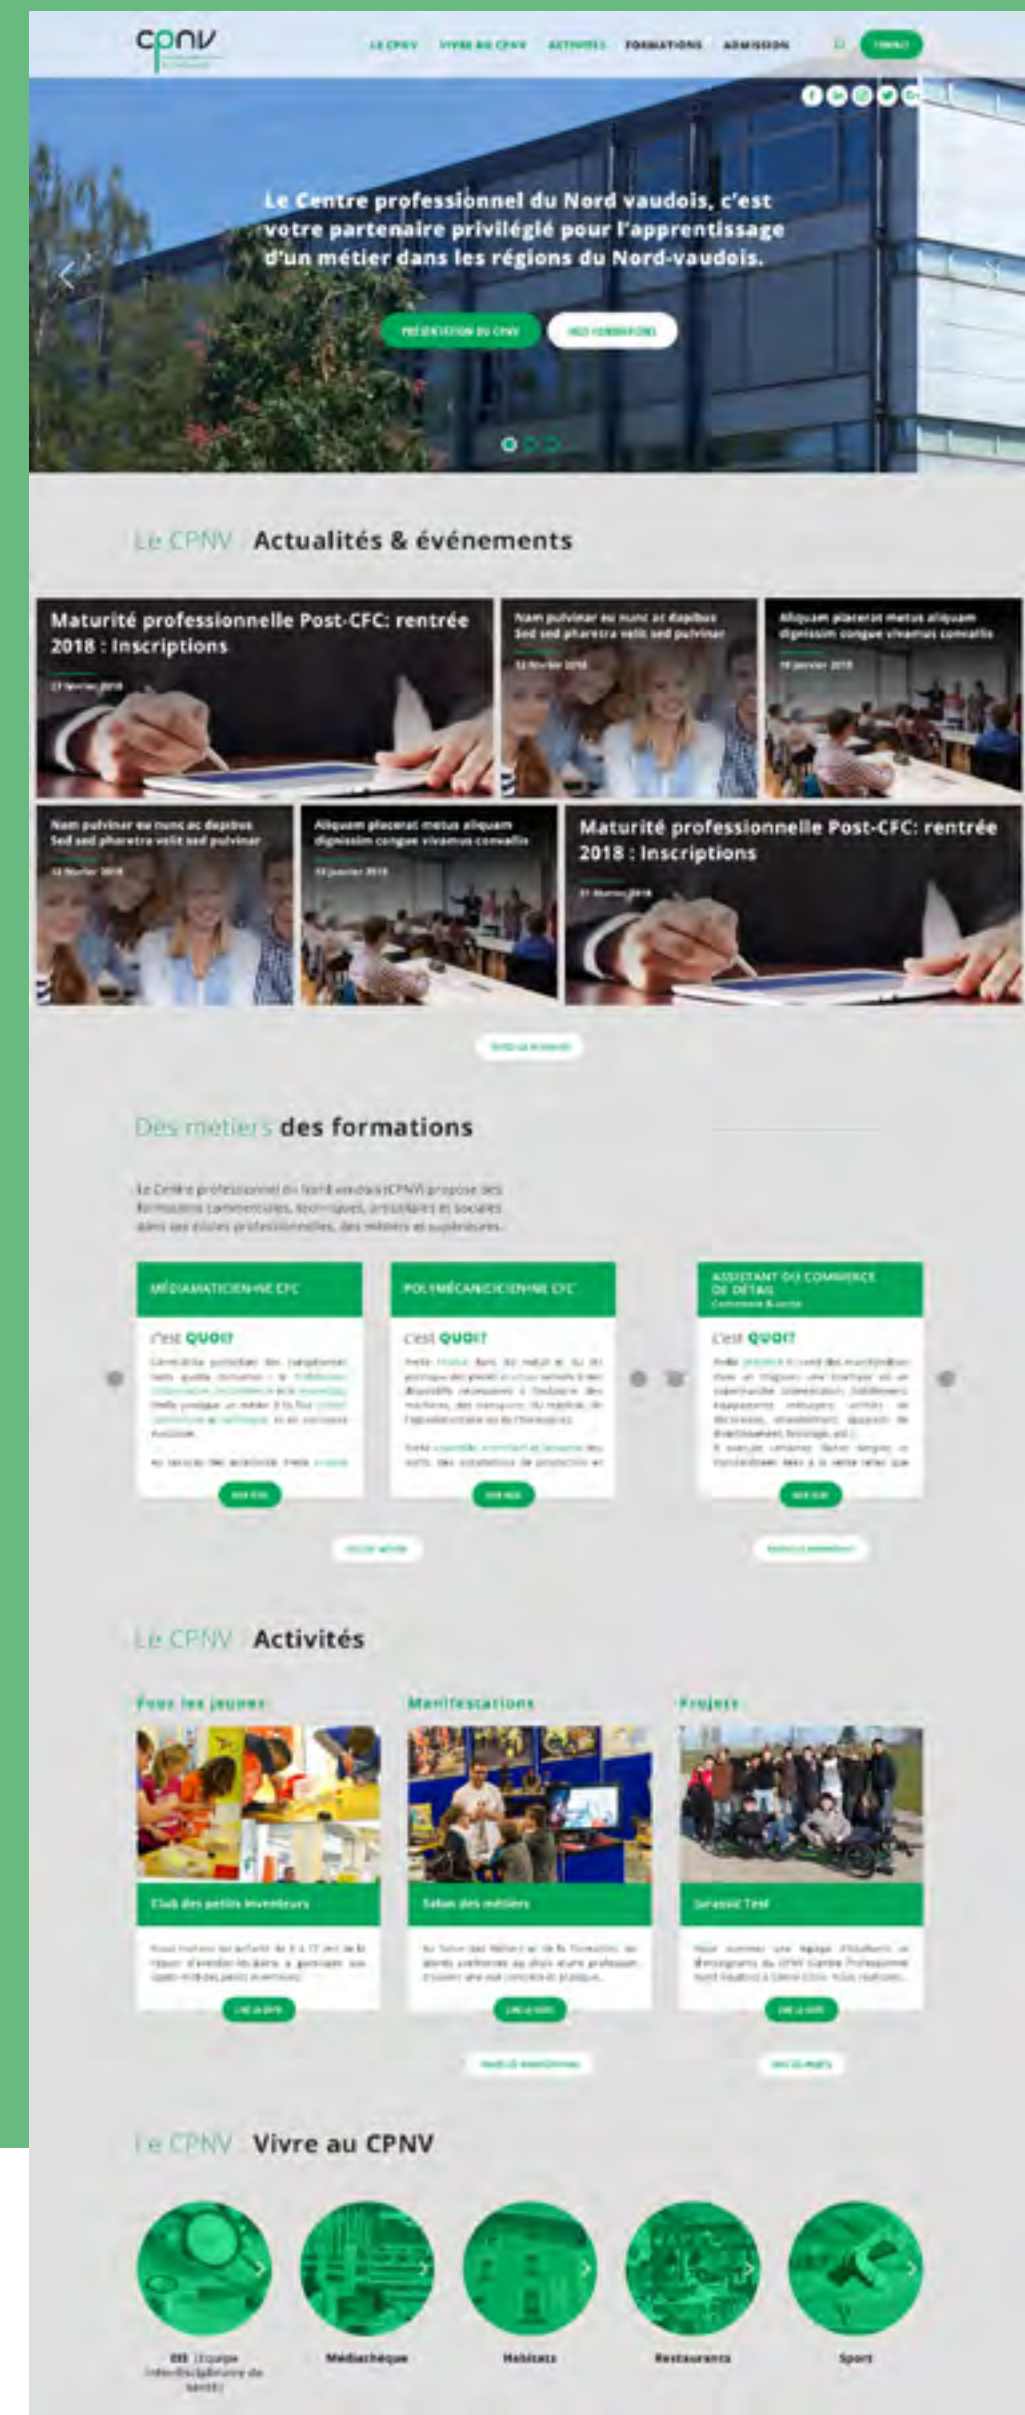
cpnv

LE CPNV VIVRE AU CPNV ACTIVITÉS FORMATIONS ADMISSION CONTACT

Le Centre professionnel du Nord vaudois, c'est votre partenaire privilégié pour l'apprentissage d'un métier dans les régions du Nord-vaudois.

PRÉSENTATION DU CPNV NOS FORMATIONS

Le CPNV Actualités & événements

Maturité professionnelle Post-CFC: rentrée 2018 : Inscriptions

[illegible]

Nam pulvinar eu nunc ac dapibus Sed sed pharetra velit sed pulvinar

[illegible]

Aliquam placerat metus aliquam dignissim congue vivamus convallis

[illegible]

Nam pulvinar eu nunc ac dapibus Sed sed pharetra velit sed pulvinar

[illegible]

Aliquam placerat metus aliquam dignissim congue vivamus convallis

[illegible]

Maturité professionnelle Post-CFC: rentrée 2018 : Inscriptions

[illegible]

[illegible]

Des métiers des formations

Le Centre professionnel du Nord vaudois (CPNV) propose des formations commerciales, techniques, artisanales et sociales dans ses écoles professionnelles, des métiers et supérieures.

MÉDIAMATICIEN-NE CFC

C'est QUOI?

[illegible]

POLYMÉCANICIEN-NE CFC

C'est QUOI?

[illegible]

ASSISTANT DU COMMERCE DE DÉTAIL

C'est QUOI?

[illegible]

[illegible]

Le CPNV Activités

Pour les jeunes

Club des petits inventeurs

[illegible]

Manifestations

Salon des métiers

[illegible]

Projets

Jurassic Test

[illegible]

Le CPNV Vivre au CPNV

EIS (Equipe Interdisciplinaire de Santé)

Médiathèque

Habitats

Restaurants

Sport